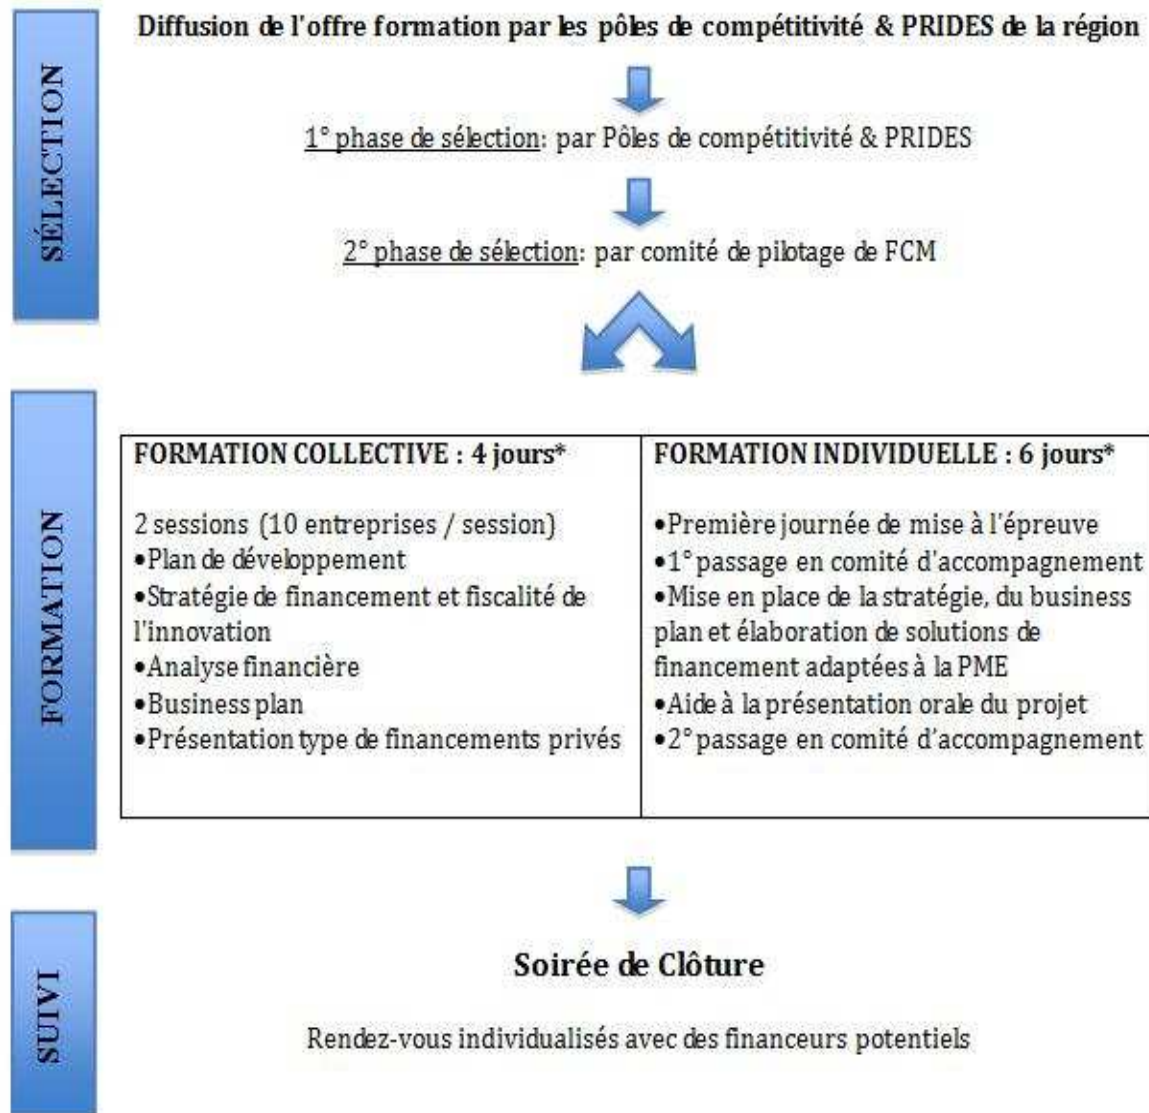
SÉLECTION

Diffusion de l'offre formation par les pôles de compétitivité & PRIDES de la région

1° phase de sélection: par Pôles de compétitivité & PRIDES

2° phase de sélection: par comité de pilotage de FCM

FORMATION

| FORMATION COLLECTIVE : 4 jours* | FORMATION INDIVIDUELLE : 6 jours* |
|---|---|
| 2 sessions (10 entreprises / session)<br>•Plan de développement<br>•Stratégie de financement et fiscalité de l'innovation<br>•Analyse financière<br>•Business plan<br>•Présentation type de financements privés | •Première journée de mise à l'épreuve<br>•1° passage en comité d'accompagnement<br>•Mise en place de la stratégie, du business plan et élaboration de solutions de financement adaptées à la PME<br>•Aide à la présentation orale du projet<br>•2° passage en comité d'accompagnement |

SUIVI

Soirée de Clôture

Rendez-vous individualisés avec des financeurs potentiels